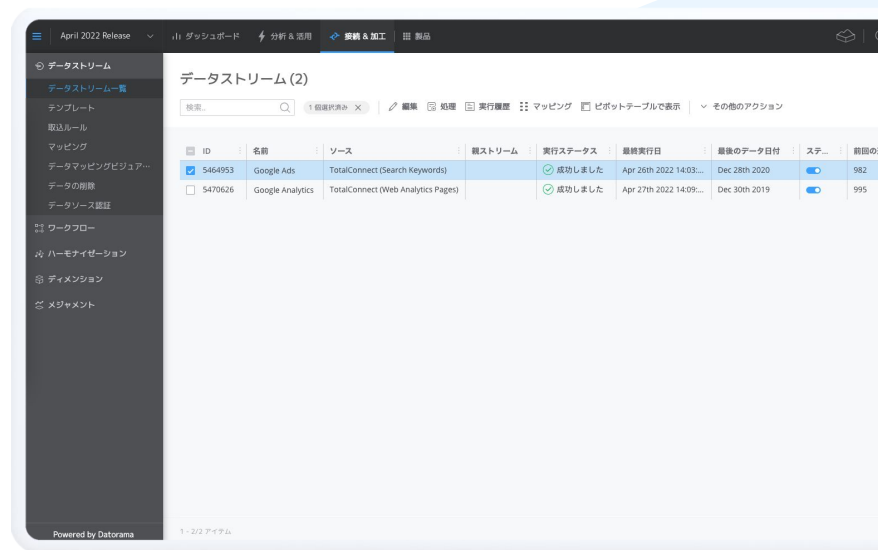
April 2022 Release　ダッシュボード　分析 & 活用　接続 & 加工　製品

データストリーム
データストリーム一覧
テンプレート
取込ルール
マッピング
データマッピングビジュア...
データの削除
データソース認証
ワークフロー
ハーモナイゼーション
ディメンション
メジャメント

Powered by Datorama

データストリーム (2)

検索...　1 個選択済み ×　編集　処理　実行履歴　マッピング　ピボットテーブルで表示　その他のアクション

| ID | 名前 | ソース | 親ストリーム | 実行ステータス | 最終実行日 | 最後のデータ日付 | ステ... | 前回の |
|---|---|---|---|---|---|---|---|---|
| 5464953 | Google Ads | TotalConnect (Search Keywords) | | 成功しました | Apr 26th 2022 14:03:... | Dec 28th 2020 | | 982 |
| 5470626 | Google Analytics | TotalConnect (Web Analytics Pages) | | 成功しました | Apr 27th 2022 14:09:... | Dec 30th 2019 | | 995 |

1 - 2/2 アイテム